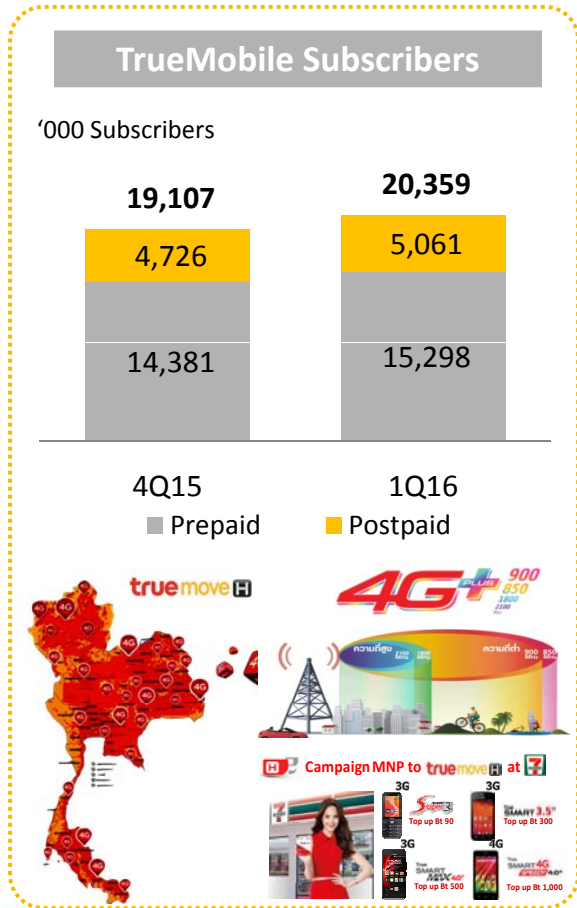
TrueMobile Subscribers

'000 Subscribers

19,107

20,359

4,726

14,381

5,061

15,298

4Q15

1Q16

Prepaid Postpaid

truemove H

4G+ PLUS 900 850 1800 2100

ความถี่สูง

ความถี่ต่ำ

Campaign MNP to truemove H at 7

3G

3G

Top up Bt 90

Top up Bt 300

3G

4G

Top up Bt 500

Top up Bt 1,000